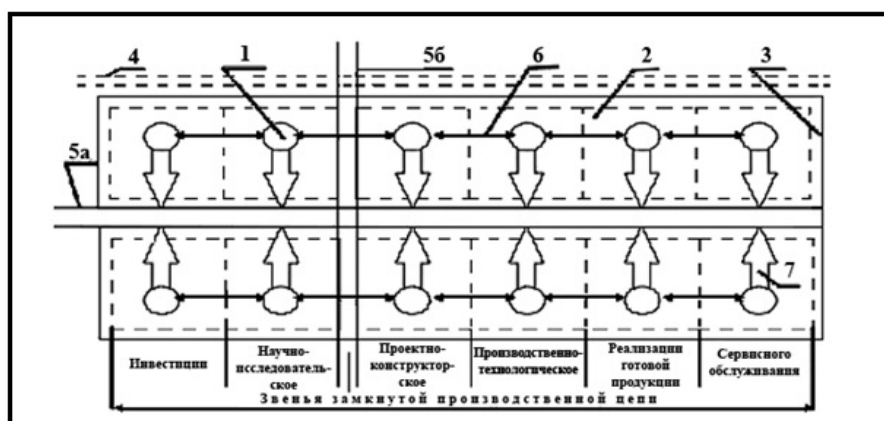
4
1
5б
6
2
3
5а
7

Инвестиции
Научно-исследовательское
Проектно-конструкторское
Производственно-технологическое
Реализации готовой продукции
Сервисного обслуживания

Звенья замкнутой производственной цепи